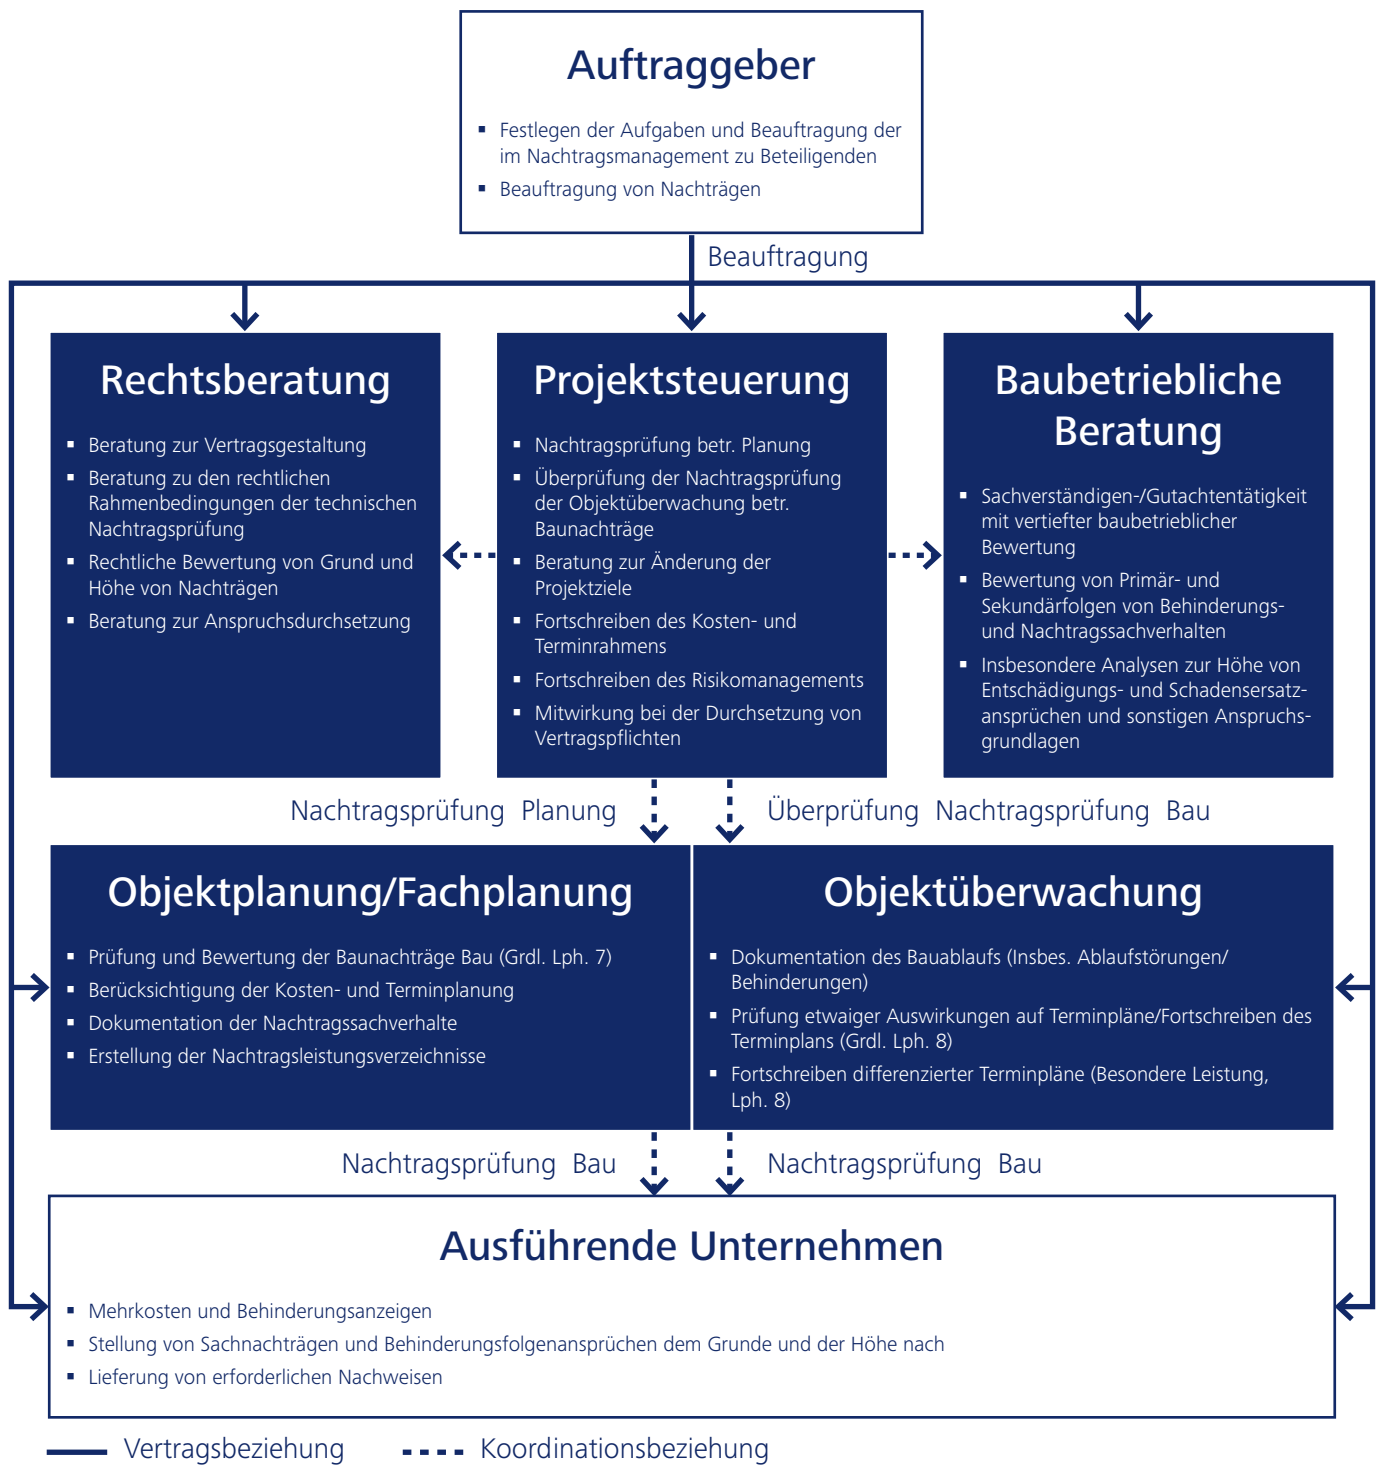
Auftraggeber

- Festlegen der Aufgaben und Beauftragung der im Nachtragsmanagement zu Beteiligenden
- Beauftragung von Nachträgen

Beauftragung

Rechtsberatung

- Beratung zur Vertragsgestaltung
- Beratung zu den rechtlichen Rahmenbedingungen der technischen Nachtragsprüfung
- Rechtliche Bewertung von Grund und Höhe von Nachträgen
- Beratung zur Anspruchsdurchsetzung

Projektsteuerung

- Nachtragsprüfung betr. Planung
- Überprüfung der Nachtragsprüfung der Objektüberwachung betr. Baunachträge
- Beratung zur Änderung der Projektziele
- Fortschreiben des Kosten- und Terminrahmens
- Fortschreiben des Risikomanagements
- Mitwirkung bei der Durchsetzung von Vertragspflichten

Baubetriebliche Beratung

- Sachverständigen-/Gutachtentätigkeit mit vertiefter baubetrieblicher Bewertung
- Bewertung von Primär- und Sekundärfolgen von Behinderungs- und Nachtragssachverhalten
- Insbesondere Analysen zur Höhe von Entschädigungs- und Schadensersatzansprüchen und sonstigen Anspruchsgrundlagen

Nachtragsprüfung Planung

Überprüfung Nachtragsprüfung Bau

Objektplanung/Fachplanung

- Prüfung und Bewertung der Baunachträge Bau (Grdl. Lph. 7)
- Berücksichtigung der Kosten- und Terminplanung
- Dokumentation der Nachtragssachverhalte
- Erstellung der Nachtragsleistungsverzeichnisse

Objektüberwachung

- Dokumentation des Bauablaufs (Insbes. Ablaufstörungen/ Behinderungen)
- Prüfung etwaiger Auswirkungen auf Terminpläne/Fortschreiben des Terminplans (Grdl. Lph. 8)
- Fortschreiben differenzierter Terminpläne (Besondere Leistung, Lph. 8)

Nachtragsprüfung Bau

Nachtragsprüfung Bau

Ausführende Unternehmen

- Mehrkosten und Behinderungsanzeigen
- Stellung von Sachnachträgen und Behinderungsfolgenansprüchen dem Grunde und der Höhe nach
- Lieferung von erforderlichen Nachweisen

Vertragsbeziehung
Koordinationsbeziehung